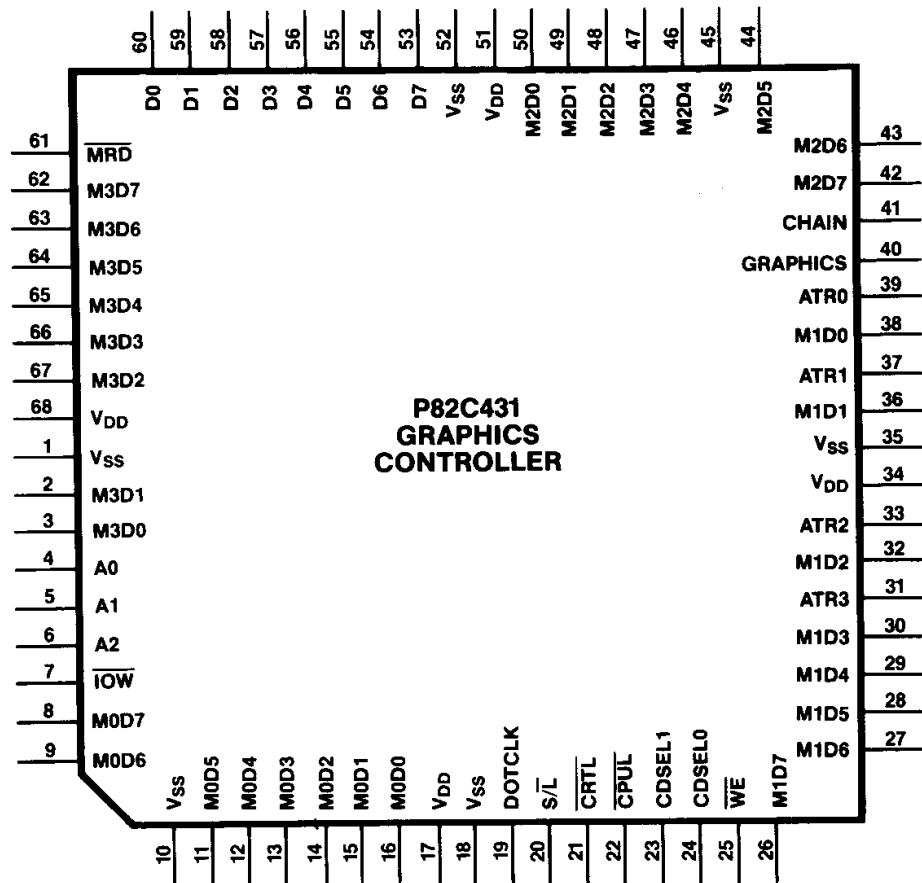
60 59 58 57 56 55 54 53 52 51 50 49 48 47 46 45 44

D0 D1 D2 D3 D4 D5 D6 D7 $V_{SS}$ $V_{DD}$ M2D0 M2D1 M2D2 M2D3 M2D4 $V_{SS}$ M2D5

61 $\overline{MRD}$
62 M3D7
63 M3D6
64 M3D5
65 M3D4
66 M3D3
67 M3D2
68 $V_{DD}$
1 $V_{SS}$
2 M3D1
3 M3D0
4 A0
5 A1
6 A2
7 $\overline{IOW}$
8 M0D7
9 M0D6

P82C431
GRAPHICS
CONTROLLER

M2D6 43
M2D7 42
CHAIN 41
GRAPHICS 40
ATR0 39
M1D0 38
ATR1 37
M1D1 36
$V_{SS}$ 35
$V_{DD}$ 34
ATR2 33
M1D2 32
ATR3 31
M1D3 30
M1D4 29
M1D5 28
M1D6 27

$V_{SS}$ M0D5 M0D4 M0D3 M0D2 M0D1 M0D0 $V_{DD}$ $V_{SS}$ DOTCLK S/$\overline{L}$ $\overline{CRTL}$ $\overline{CPUL}$ CDSEL1 CDSEL0 $\overline{WE}$ M1D7

10 11 12 13 14 15 16 17 18 19 20 21 22 23 24 25 26